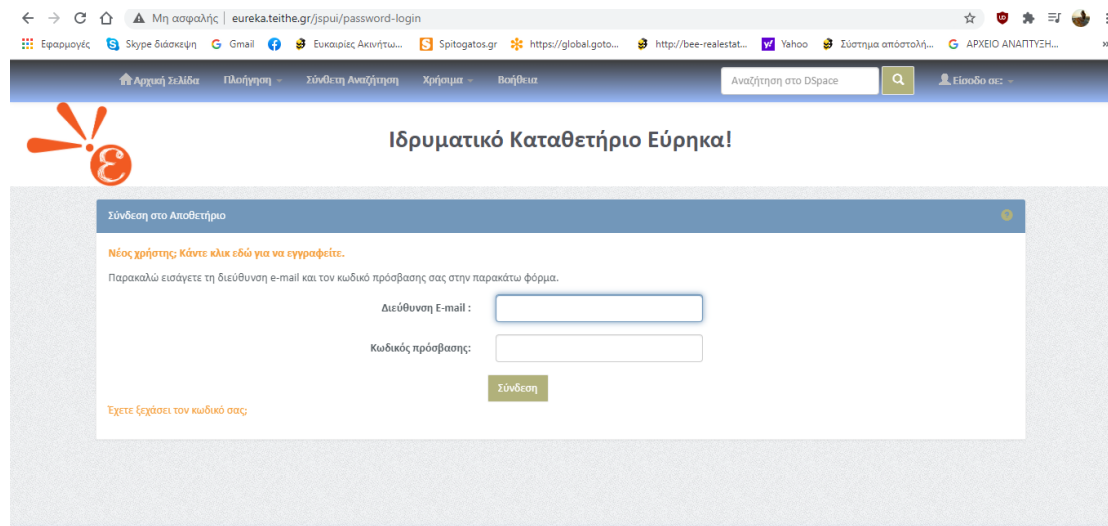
Μη ασφαλής | eureka.teithe.gr/jspui/password-login

Εφαρμογές Skype διάσκεψη Gmail Ευκαιρίες Ακινήτω... Spitogatos.gr https://global.goto... http://bee-realestat... Yahoo Σύστημα απόστολή... ΑΡΧΕΙΟ ΑΝΑΠΤΥΞΗ...

Αρχική Σελίδα Πλοήγηση Σύνθετη Αναζήτηση Χρήσιμα Βοήθεια Αναζήτηση στο DSpace Είσοδο σε:

Ιδρυματικό Καταθετήριο Εύρηκα!

Σύνδεση στο Αποθετήριο

Νέος χρήστης; Κάντε κλικ εδώ για να εγγραφείτε.

Παρακαλώ εισάγετε τη διεύθυνση e-mail και τον κωδικό πρόσβασης σας στην παρακάτω φόρμα.

Διεύθυνση E-mail :

Κωδικός πρόσβασης:

Σύνδεση

Έχετε ξεχάσει τον κωδικό σας;